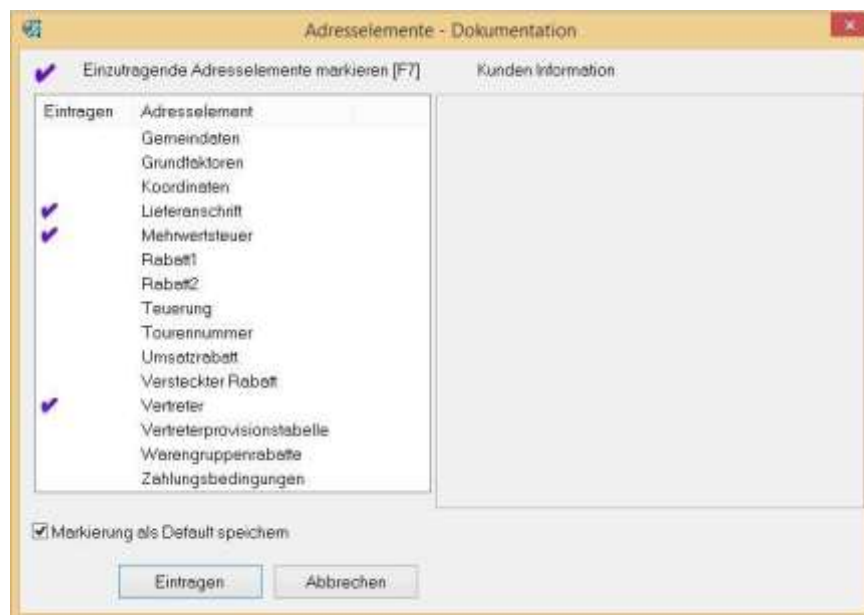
Adresselemente - Dokumentation

Einzutragende Adresselemente markieren [F7]

Kunden Information

| Eintragen | Adresselement |
|---|---|
| | Gemeindaten |
| | Grundfaktoren |
| | Koordinaten |
| ✔ | Lieferanschrift |
| ✔ | Mehrwertsteuer |
| | Rabatt1 |
| | Rabatt2 |
| | Teuerung |
| | Tourennummer |
| | Umsatzrabatt |
| | Versteckter Rabatt |
| ✔ | Vertreter |
| | Vertreterprovisionstabelle |
| | Warengruppenrabatte |
| | Zahlungsbedingungen |

☑ Markierung als Default speichern

Eintragen

Abbrechen